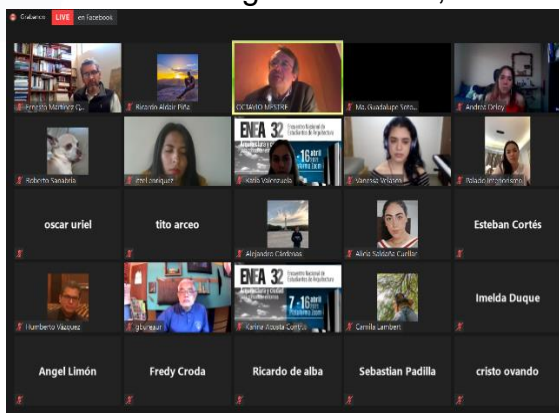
Grabando LIVE en Facebook

Ernesto Martínez Q...
Ricardo Aldair Piña
OCTAVIO MESTRE
Ma. Guadalupe Soto...
Andrea Orloy

Roberto Sanabria
itzel enriquez
ENEA 32
Karla Valenzuela
Vanessa Velasco
Rolando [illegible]

oscar uriel
tito arceo
Alejandro Cárdenas
Alicia Saldaña Cuellar
Esteban Cortés

Humberto Vázquez
gbyreaux
ENEA 32
Karina Acosta Cortés
Camilla Lamberti
Imelda Duque

Angel Limón
Fredy Croda
Ricardo de alba
Sebastian Padilla
cristo ovando